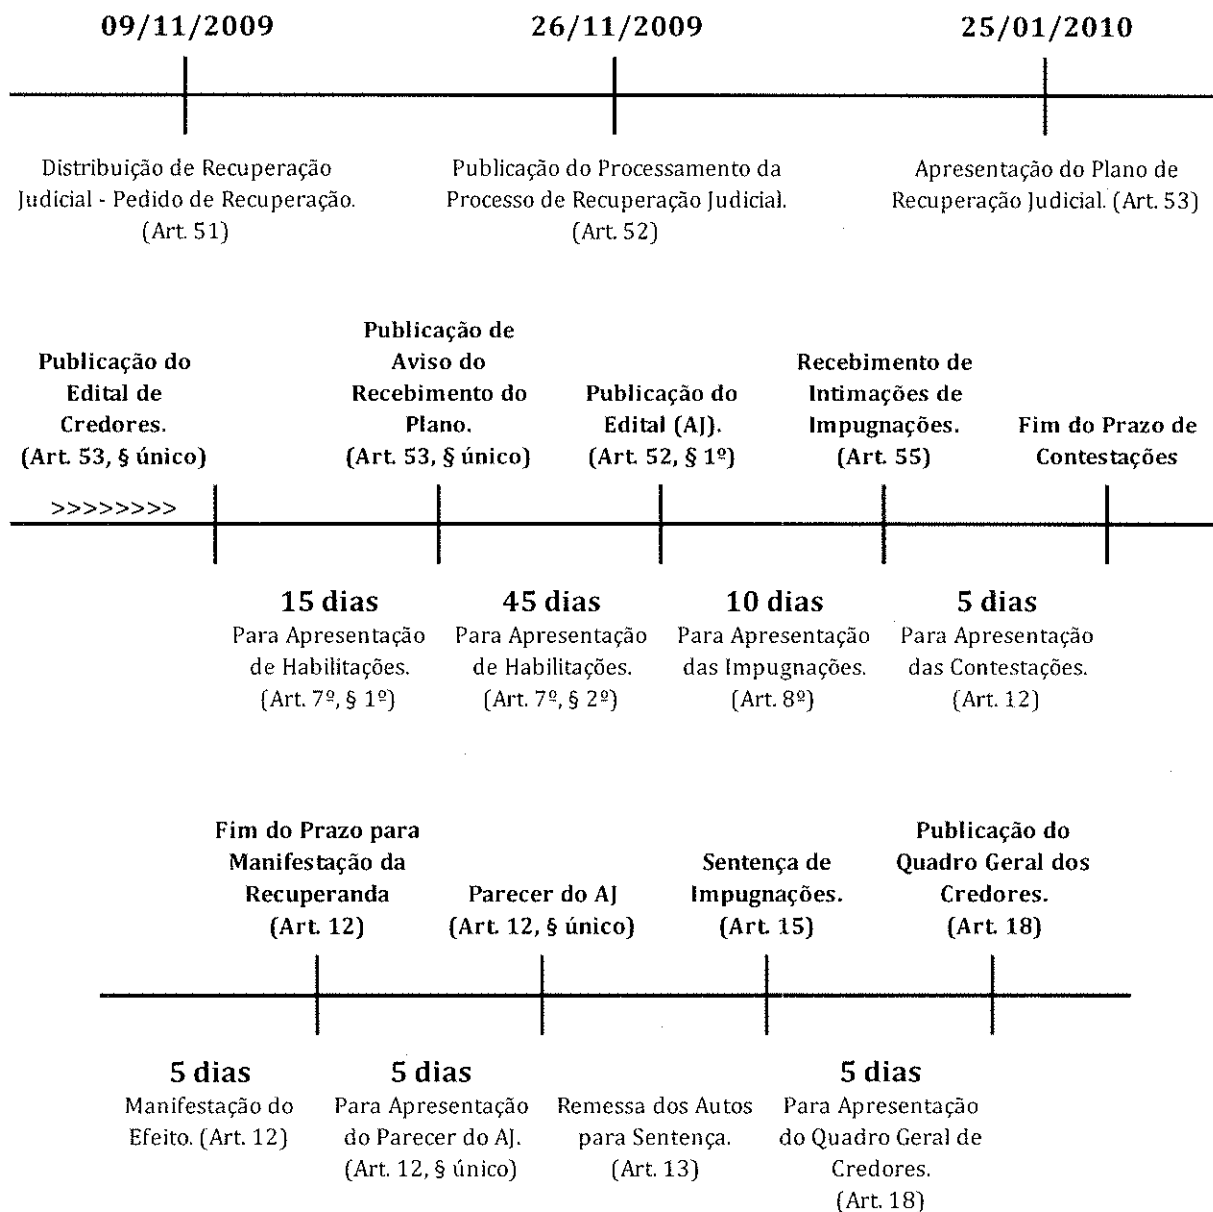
09/11/2009

26/11/2009

25/01/2010

Distribuição de Recuperação Judicial - Pedido de Recuperação. (Art. 51)

Publicação do Processamento da Processo de Recuperação Judicial. (Art. 52)

Apresentação do Plano de Recuperação Judicial. (Art. 53)

Publicação do Edital de Credores. (Art. 53, § único)

>>>>>>>>

Publicação de Aviso do Recebimento do Plano. (Art. 53, § único)

Publicação do Edital (AJ). (Art. 52, § 1º)

Recebimento de Intimações de Impugnações. (Art. 55)

Fim do Prazo de Contestações

15 dias
Para Apresentação de Habilitações. (Art. 7º, § 1º)

45 dias
Para Apresentação de Habilitações. (Art. 7º, § 2º)

10 dias
Para Apresentação das Impugnações. (Art. 8º)

5 dias
Para Apresentação das Contestações. (Art. 12)

Fim do Prazo para Manifestação da Recuperanda (Art. 12)

Parecer do AJ (Art. 12, § único)

Sentença de Impugnações. (Art. 15)

Publicação do Quadro Geral dos Credores. (Art. 18)

5 dias
Manifestação do Efeito. (Art. 12)

5 dias
Para Apresentação do Parecer do AJ. (Art. 12, § único)

Remessa dos Autos para Sentença. (Art. 13)

5 dias
Para Apresentação do Quadro Geral de Credores. (Art. 18)